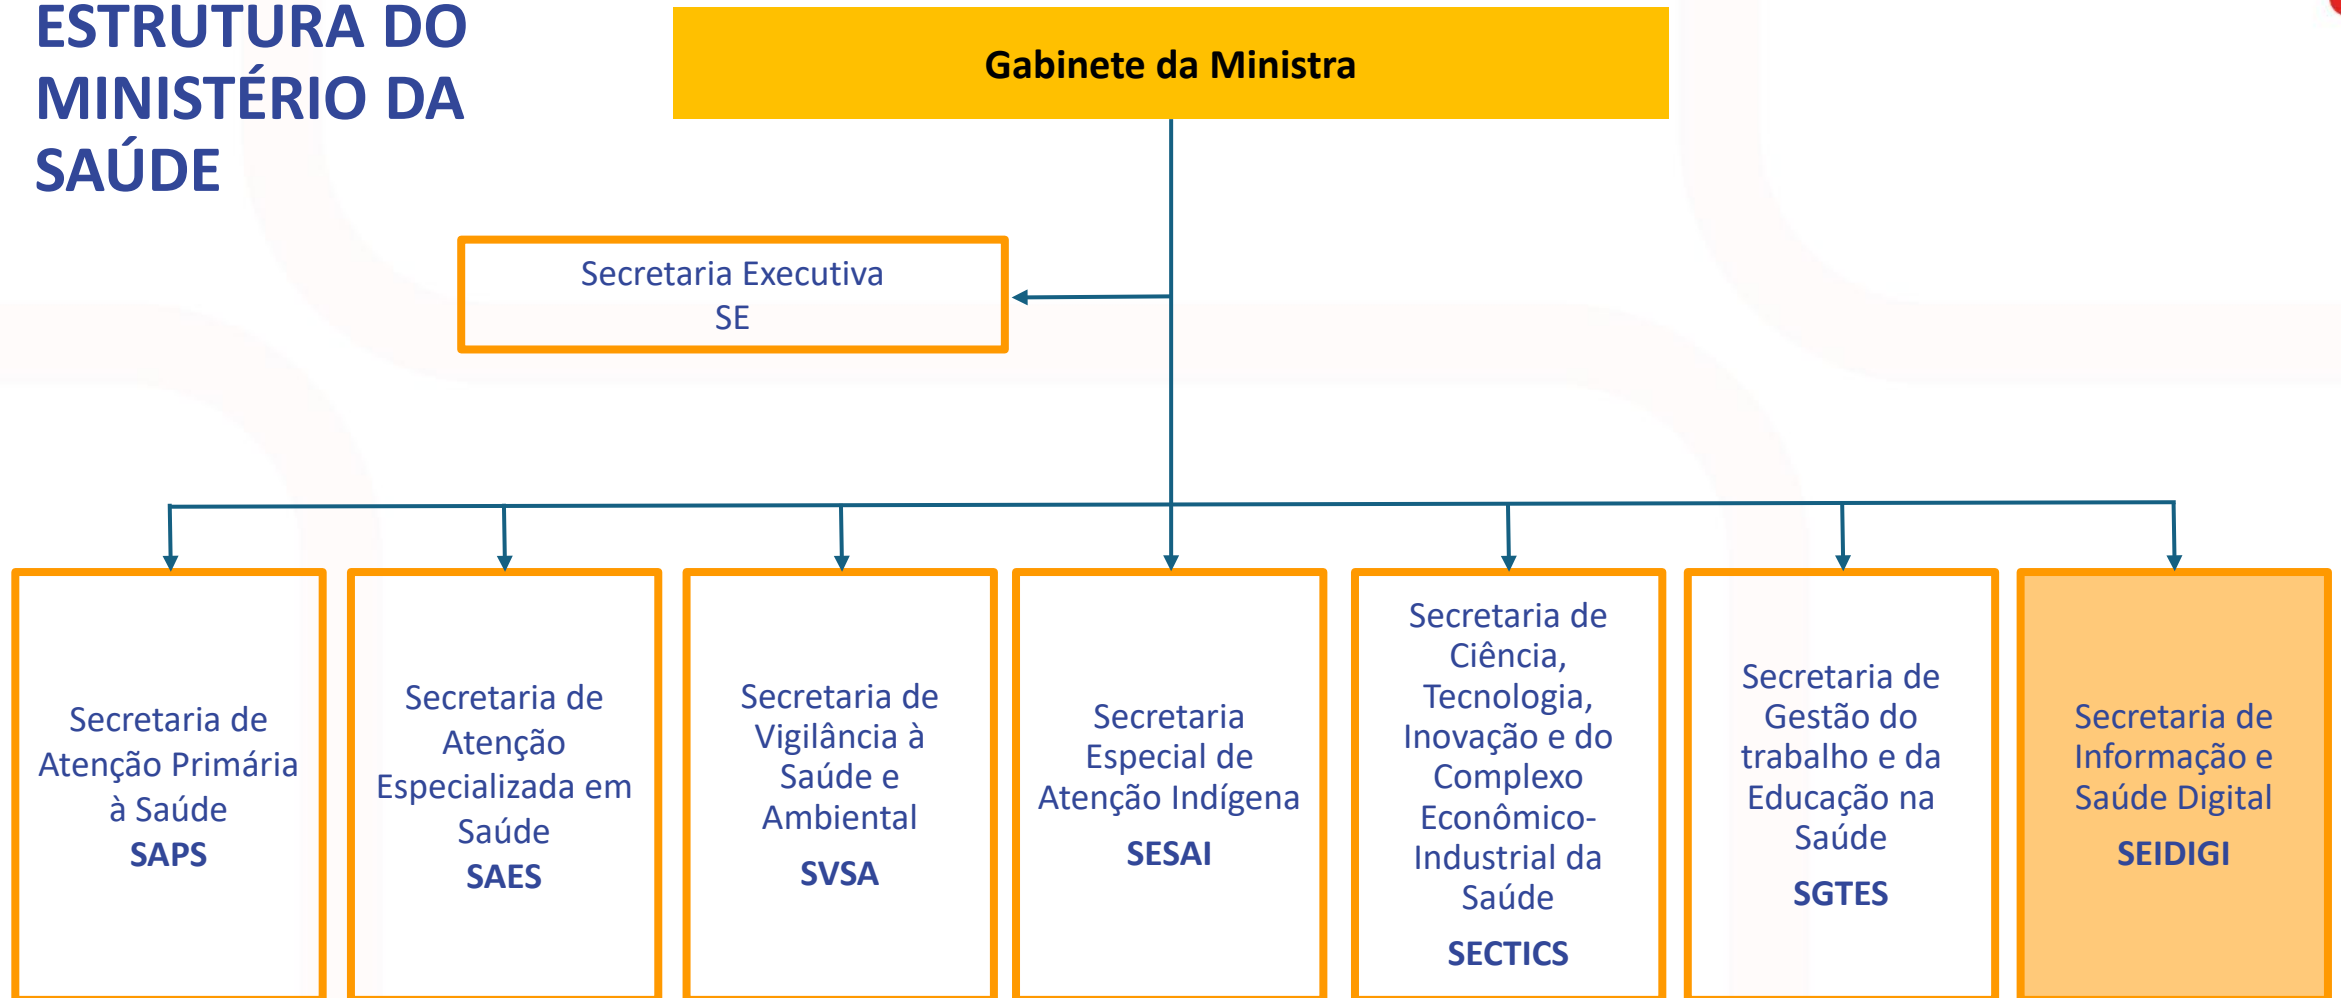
ESTRUTURA DO MINISTÉRIO DA SAÚDE

Gabinete da Ministra

Secretaria Executiva
SE

Secretaria de Atenção Primária à Saúde
SAPS

Secretaria de Atenção Especializada em Saúde
SAES

Secretaria de Vigilância à Saúde e Ambiental
SVSA

Secretaria Especial de Atenção Indígena
SESAI

Secretaria de Ciência, Tecnologia, Inovação e do Complexo Econômico-Industrial da Saúde
SECTICS

Secretaria de Gestão do trabalho e da Educação na Saúde
SGTES

Secretaria de Informação e Saúde Digital
SEIDIGI